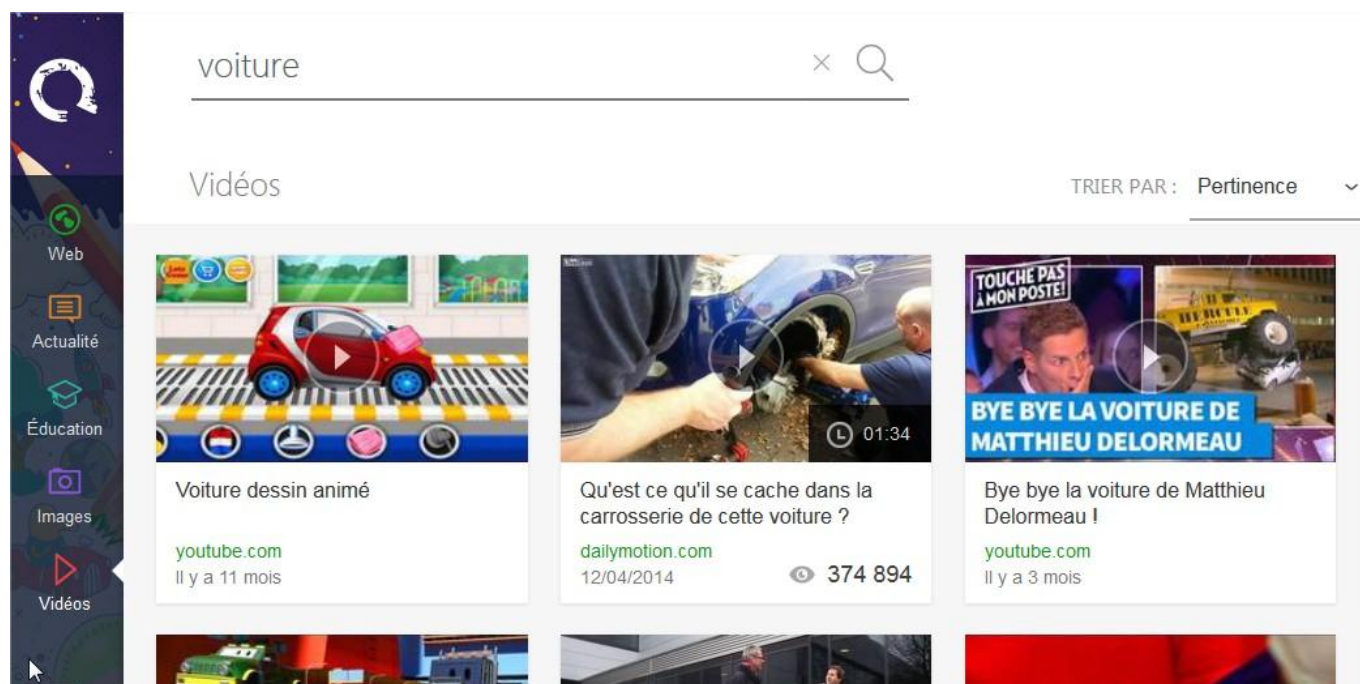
voiture

Web
Actualité
Éducation
Images
Vidéos

Vidéos

TRIER PAR : Pertinence

Voiture dessin animé
youtube.com
Il y a 11 mois

01:34
Qu'est ce qu'il se cache dans la carrosserie de cette voiture ?
dailymotion.com
12/04/2014
374 894

TOUCHE PAS À MON POSTE!
BYE BYE LA VOITURE DE MATTHIEU DELORMEAU
Bye bye la voiture de Matthieu Delormeau !
youtube.com
Il y a 3 mois